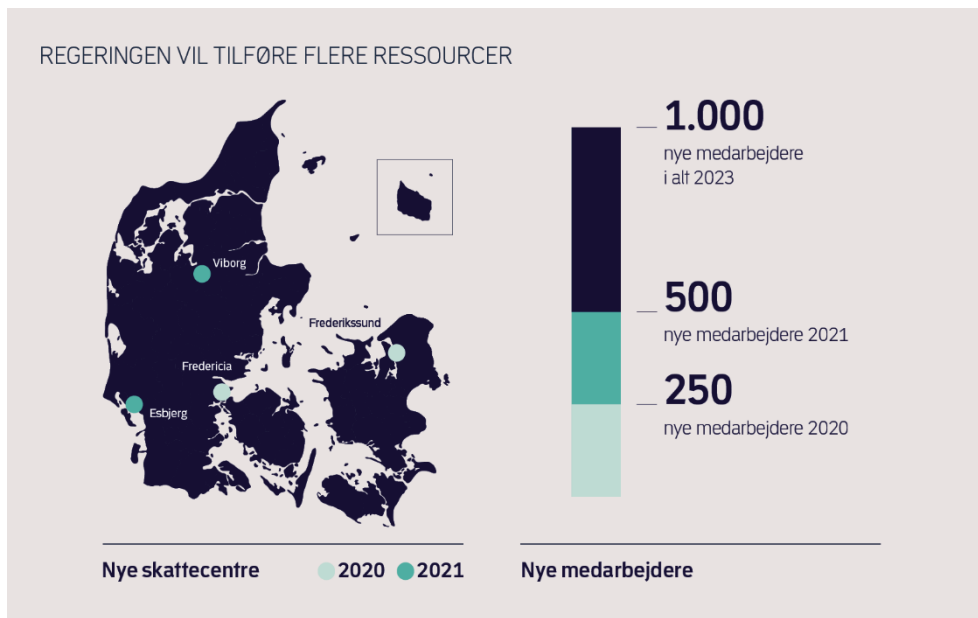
REGERINGEN VIL TILFØRE FLERE RESSOURCER

Viborg

Frederikssund

Fredericia

Esbjerg

1.000
nye medarbejdere
i alt 2023

500
nye medarbejdere 2021

250
nye medarbejdere 2020

Nye skattecentre

2020 2021

Nye medarbejdere